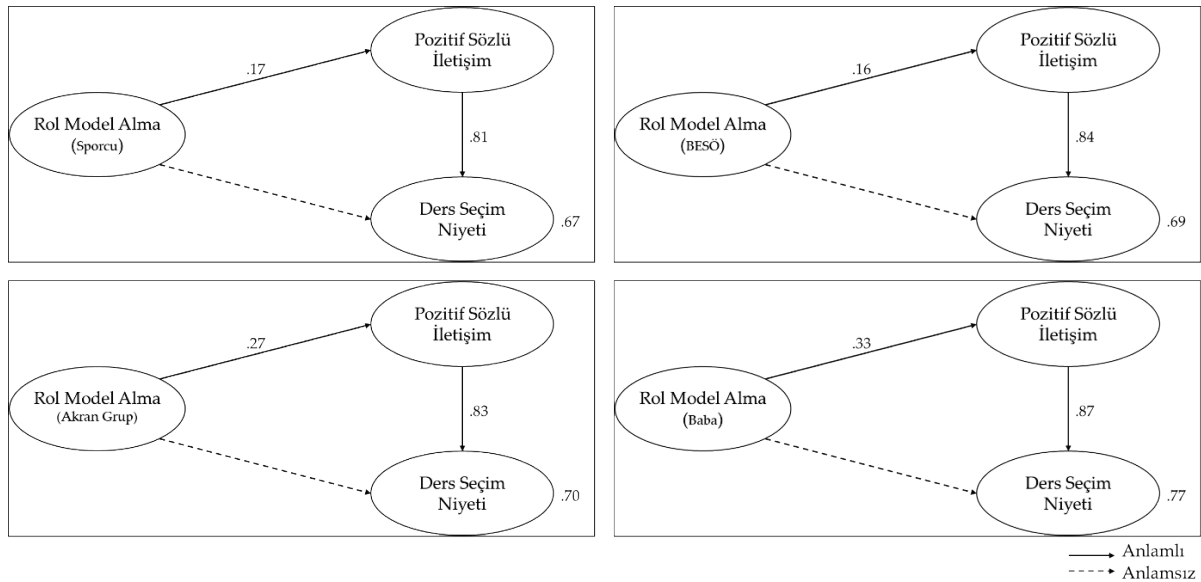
Rol Model Alma
(Sporcu)

.17

Pozitif Sözlü İletişim

.81

Ders Seçim Niyeti

.67

Rol Model Alma
(BESÖ)

.16

Pozitif Sözlü İletişim

.84

Ders Seçim Niyeti

.69

Rol Model Alma
(Akran Grup)

.27

Pozitif Sözlü İletişim

.83

Ders Seçim Niyeti

.70

Rol Model Alma
(Baba)

.33

Pozitif Sözlü İletişim

.87

Ders Seçim Niyeti

.77

Anlamlı
Anlamsız